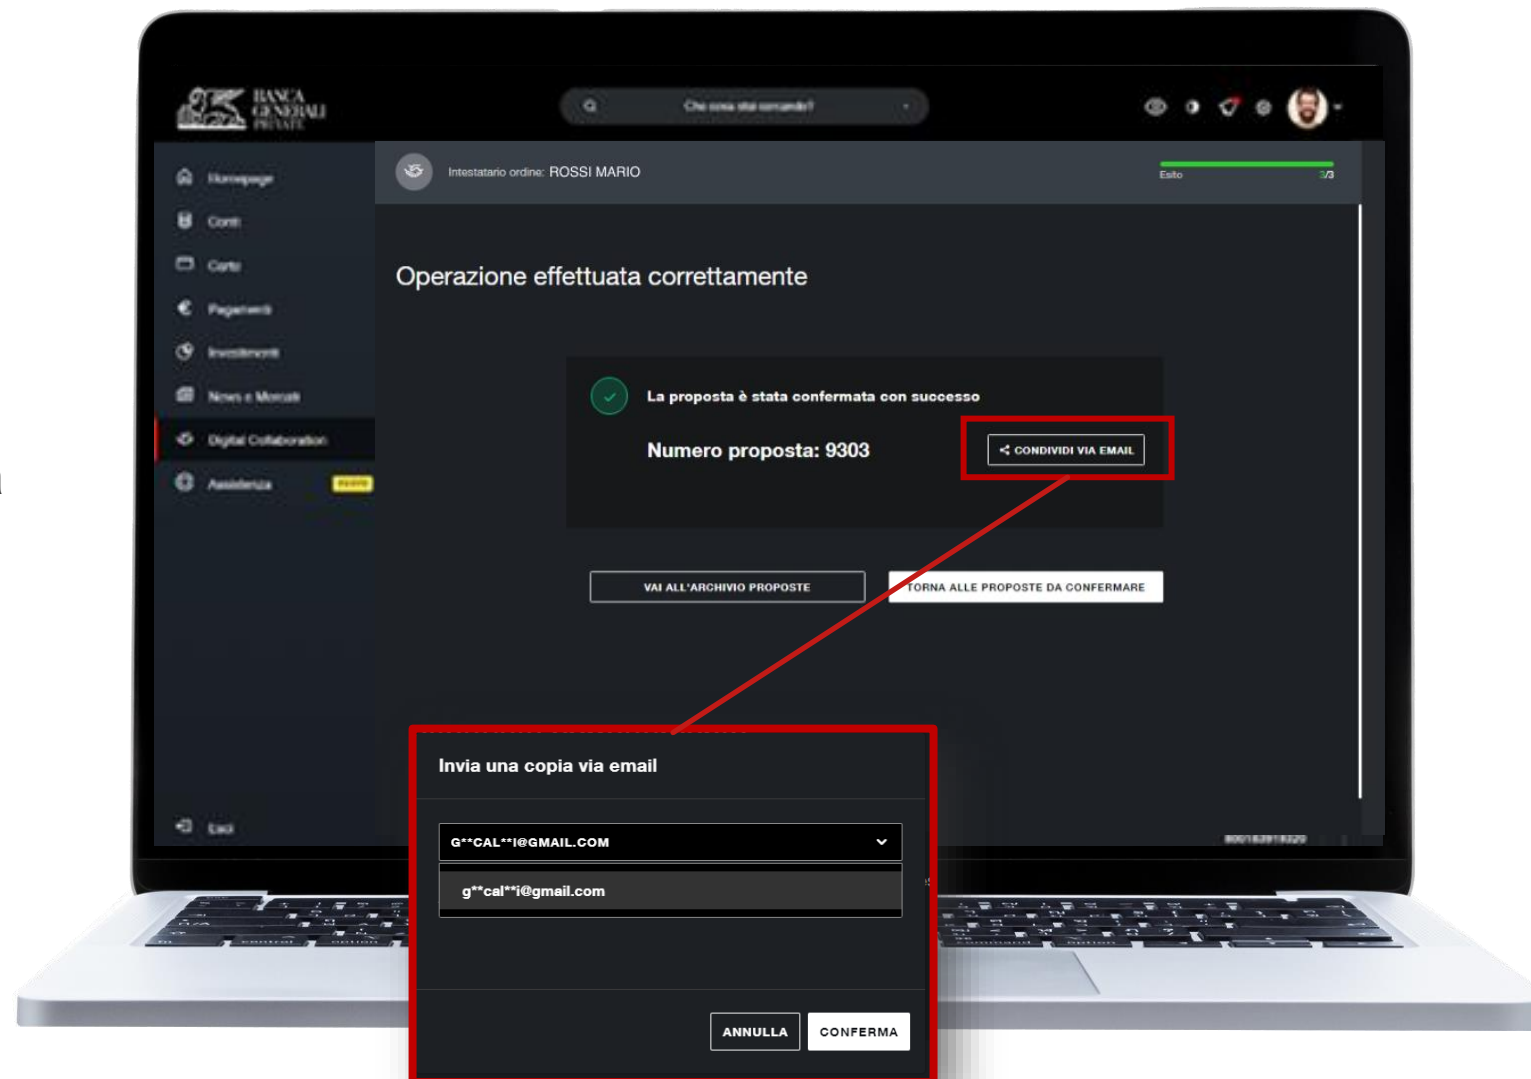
BANCA GENERALI PRIVATE

Che cosa stai cercando?

Homepage
Conti
Carte
Pagamenti
Investimenti
News e Mercati
Digital Collaboration
Assistenza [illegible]

Esci

Intestatario ordine: ROSSI MARIO

Esito 3/3

Operazione effettuata correttamente

La proposta è stata confermata con successo

Numero proposta: 9303

CONDIVIDI VIA EMAIL

VAI ALL'ARCHIVIO PROPOSTE

TORNA ALLE PROPOSTE DA CONFERMARE

Invia una copia via email

G**CAL**I@GMAIL.COM

g**cal**i@gmail.com

ANNULLA

CONFERMA